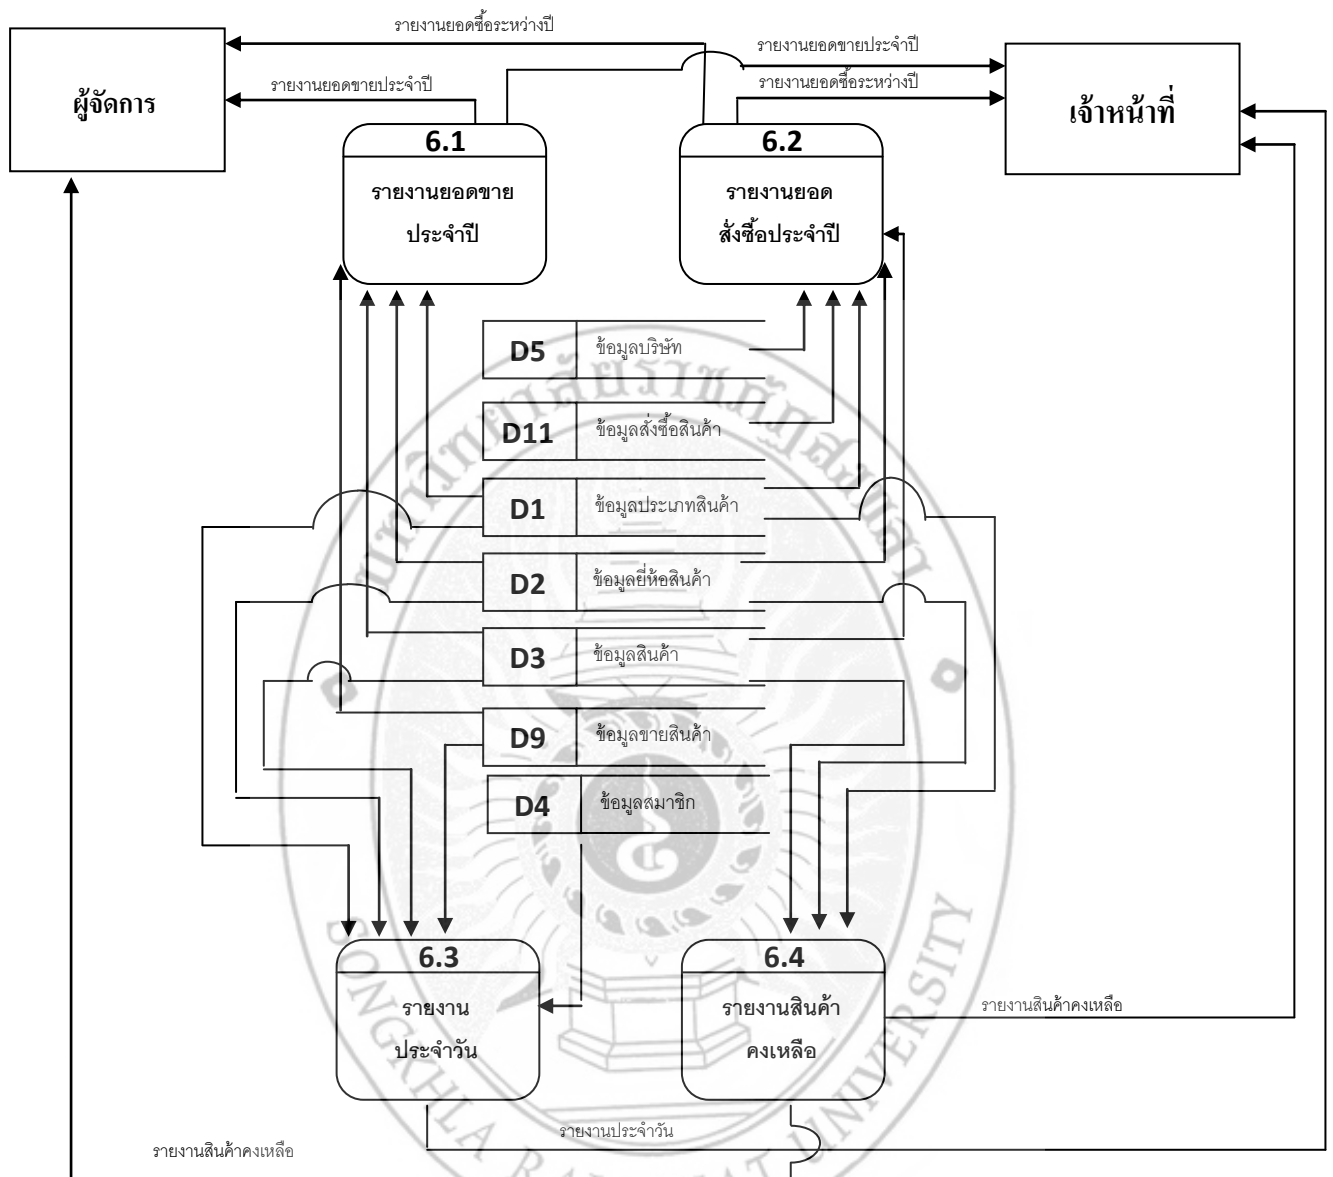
รายงานยอดซื้อระหว่างปี

รายงานยอดขายประจำปี

รายงานยอดขายประจำปี

รายงานยอดซื้อระหว่างปี

ผู้จัดการ

เจ้าหน้าที่

6.1

รายงานยอดขาย ประจำปี

6.2

รายงานยอด สั่งซื้อประจำปี

D5 ข้อมูลบริษัท

D11 ข้อมูลสั่งซื้อสินค้า

D1 ข้อมูลประเภทสินค้า

D2 ข้อมูลยี่ห้อสินค้า

D3 ข้อมูลสินค้า

D9 ข้อมูลขายสินค้า

D4 ข้อมูลสมาชิก

6.3

รายงาน ประจำวัน

6.4

รายงานสินค้า คงเหลือ

รายงานสินค้าคงเหลือ

รายงานประจำวัน

รายงานสินค้าคงเหลือ

SONGKHLA RAJABHAT UNIVERSITY